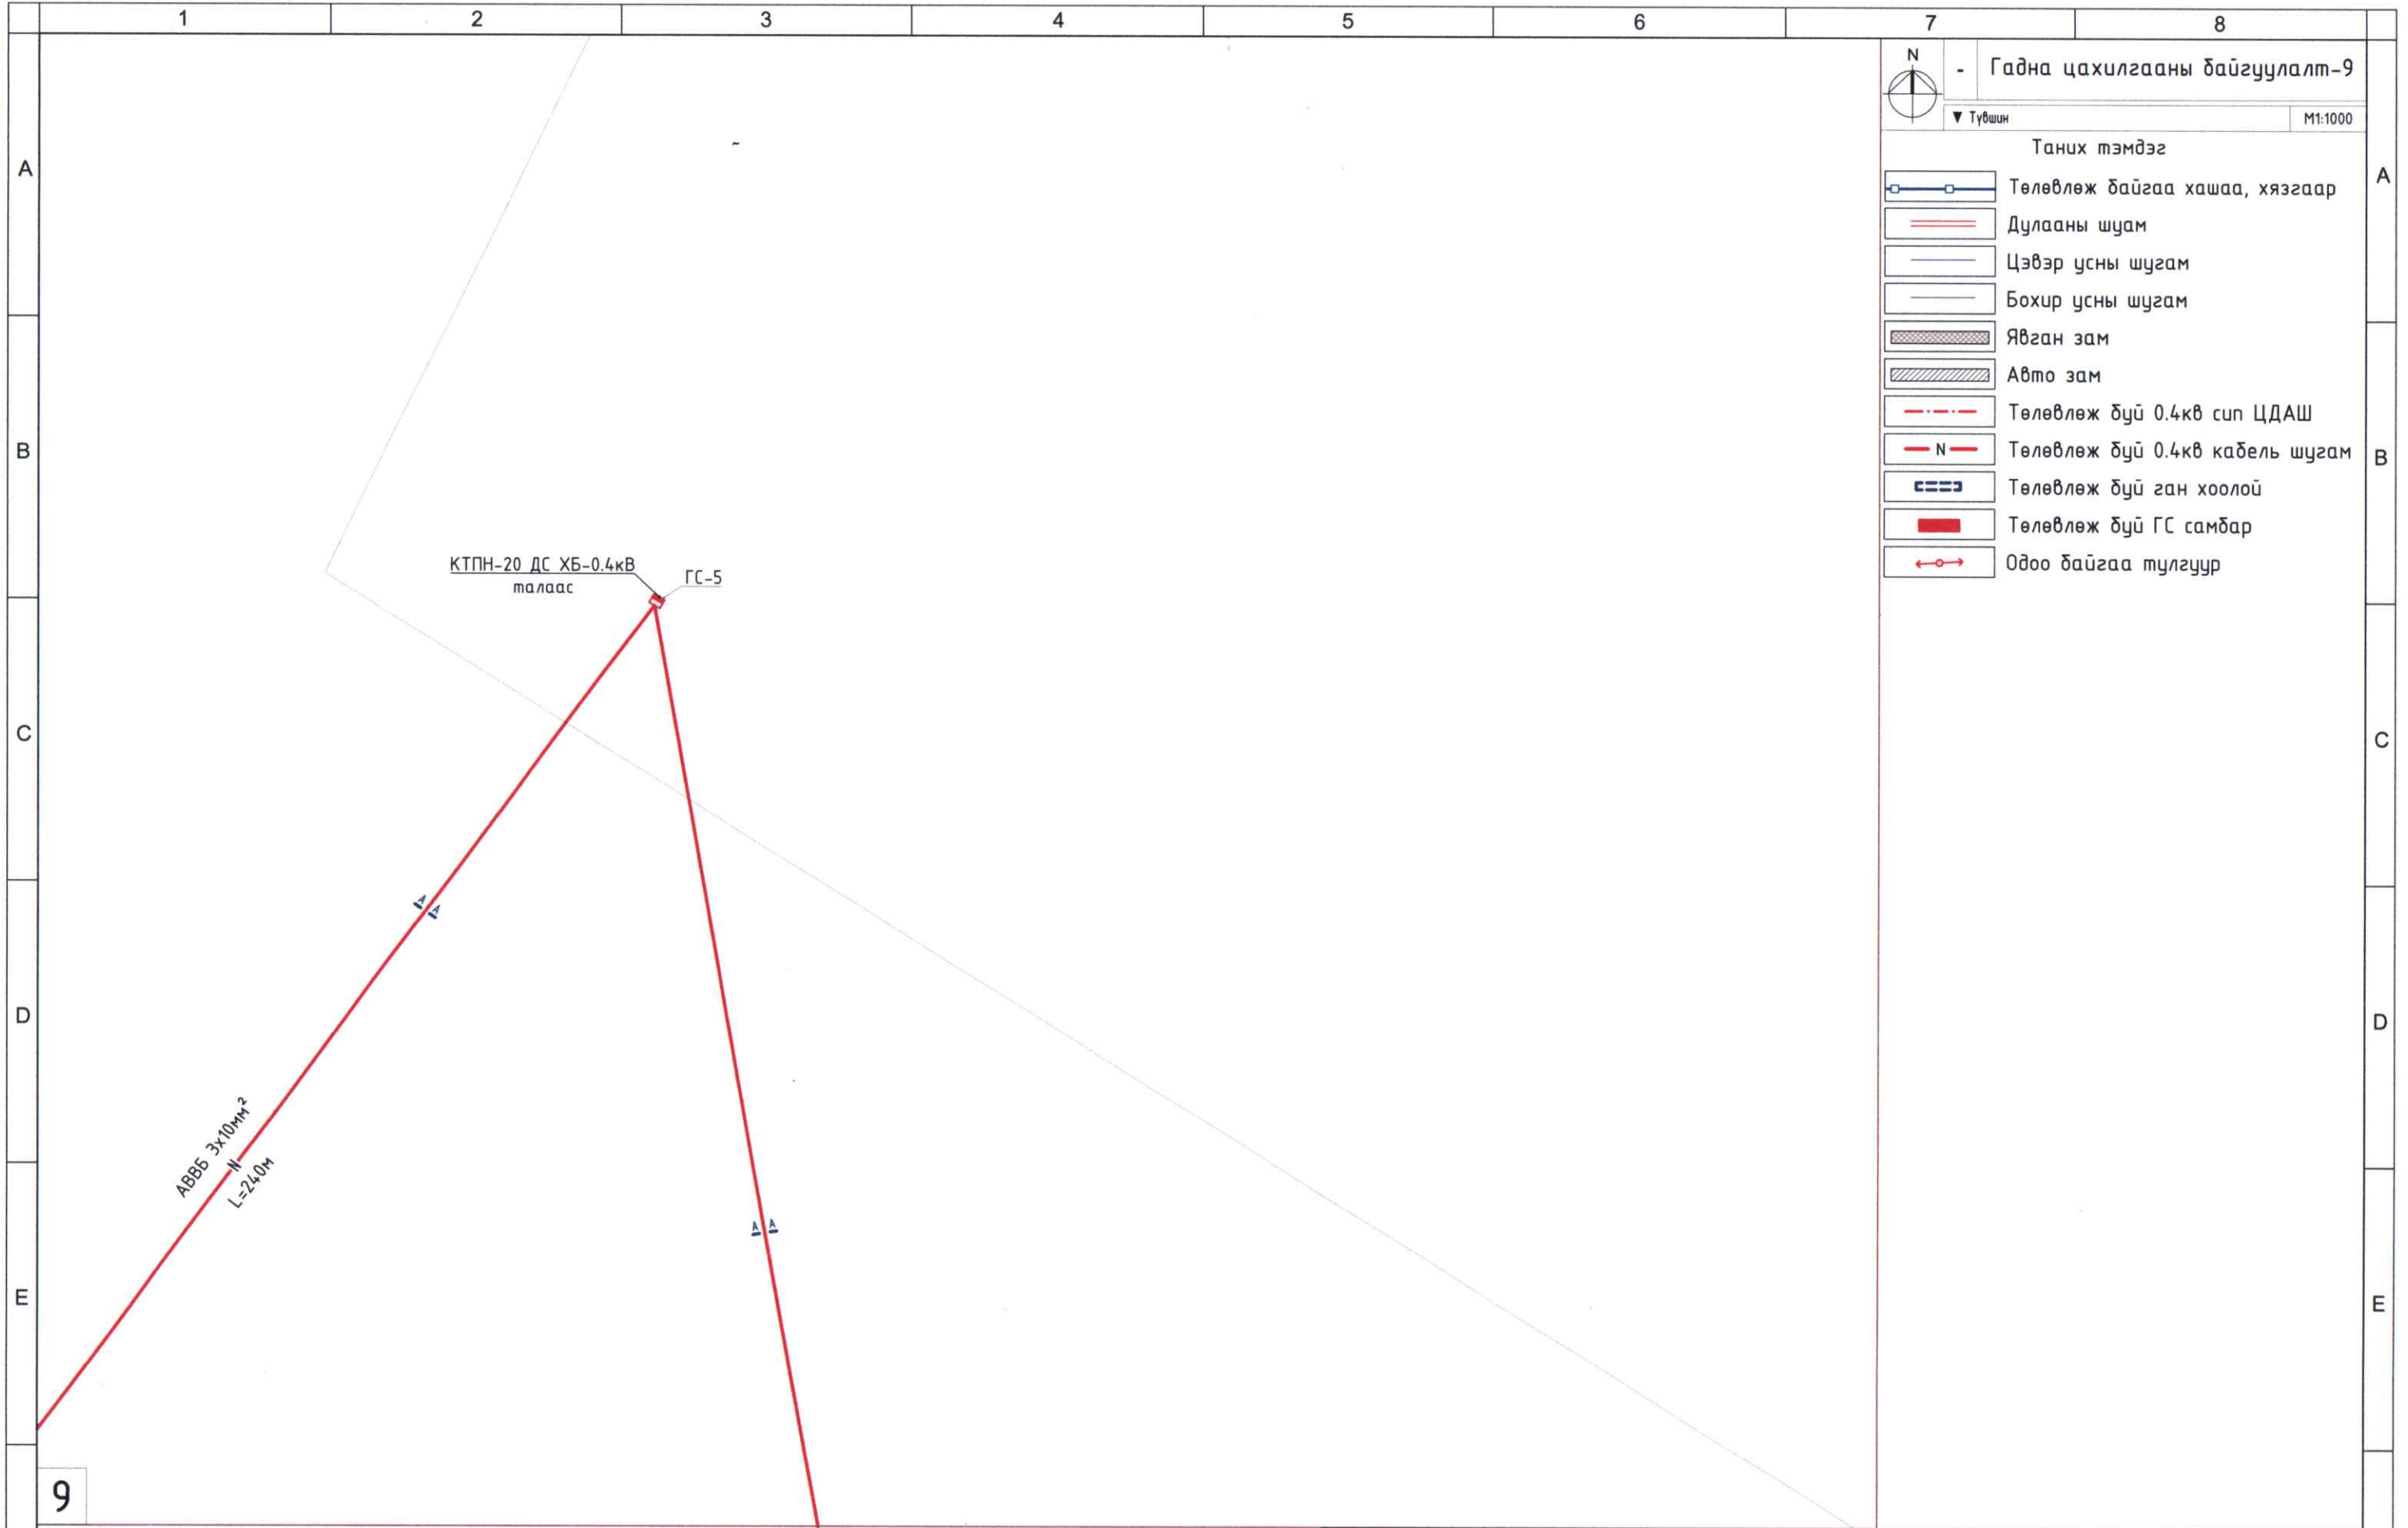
1 2 3 4 5 6 7 8

A B C D E

N

- Гадна цахилгааны байгууламт-9

▼ Түвшин M1:1000

Таних тэмдэг

Төлөвлөж байгаа хашаа, хязгаар
Дулааны шуам
Цэвэр усны шугам
Бохир усны шугам
Явган зам
Авто зам
Төлөвлөж буй 0.4кв сип ЦДАШ
N Төлөвлөж буй 0.4кв кабель шугам
Төлөвлөж буй ган хоолой
Төлөвлөж буй ГС самбар
Одоо байгаа тулгуур

КТПН-20 ДС ХБ-0.4кВ
талаас

ГС-5

АВВБ 3x10мм²
N
L=240м

A B C D E

9